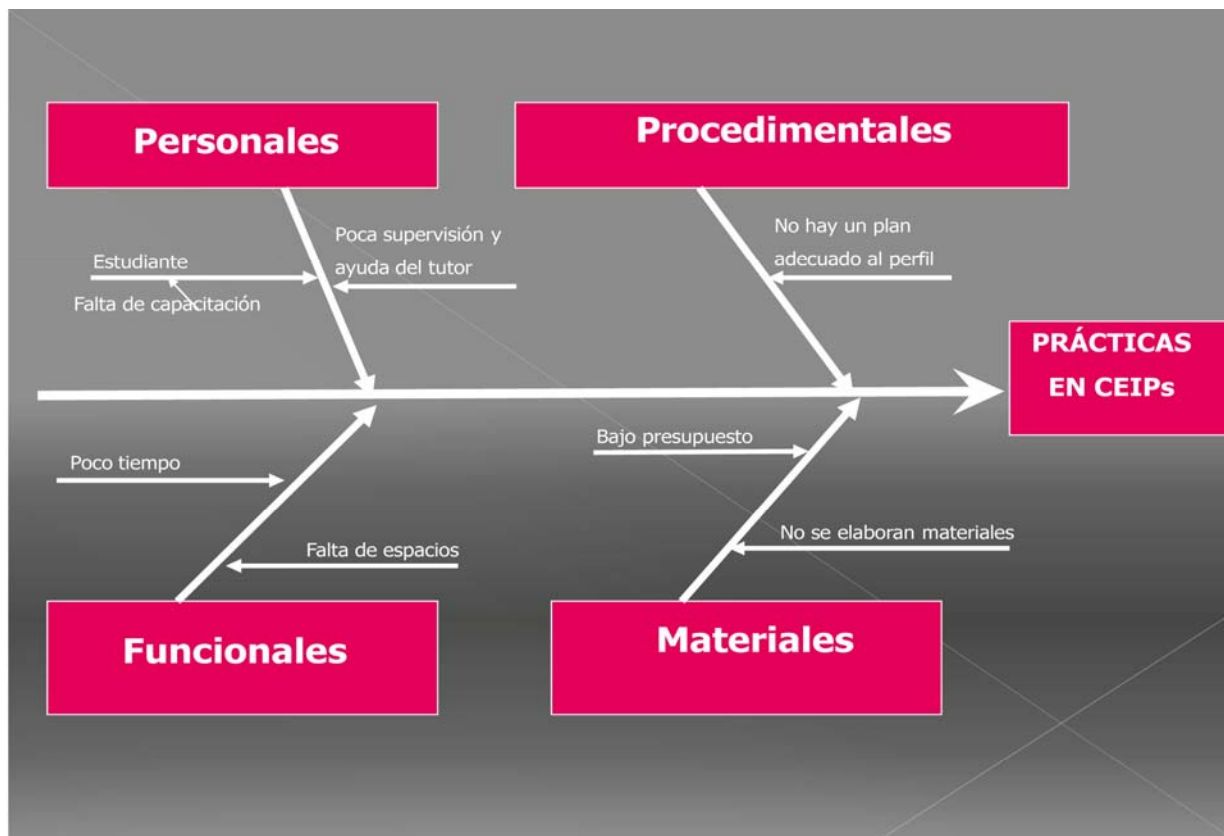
Personales

Procedimentales

Estudiante

Falta de capacitación

Poca supervisión y ayuda del tutor

No hay un plan adecuado al perfil

PRÁCTICAS EN CEIPs

Poco tiempo

Falta de espacios

Bajo presupuesto

No se elaboran materiales

Funcionales

Materiales